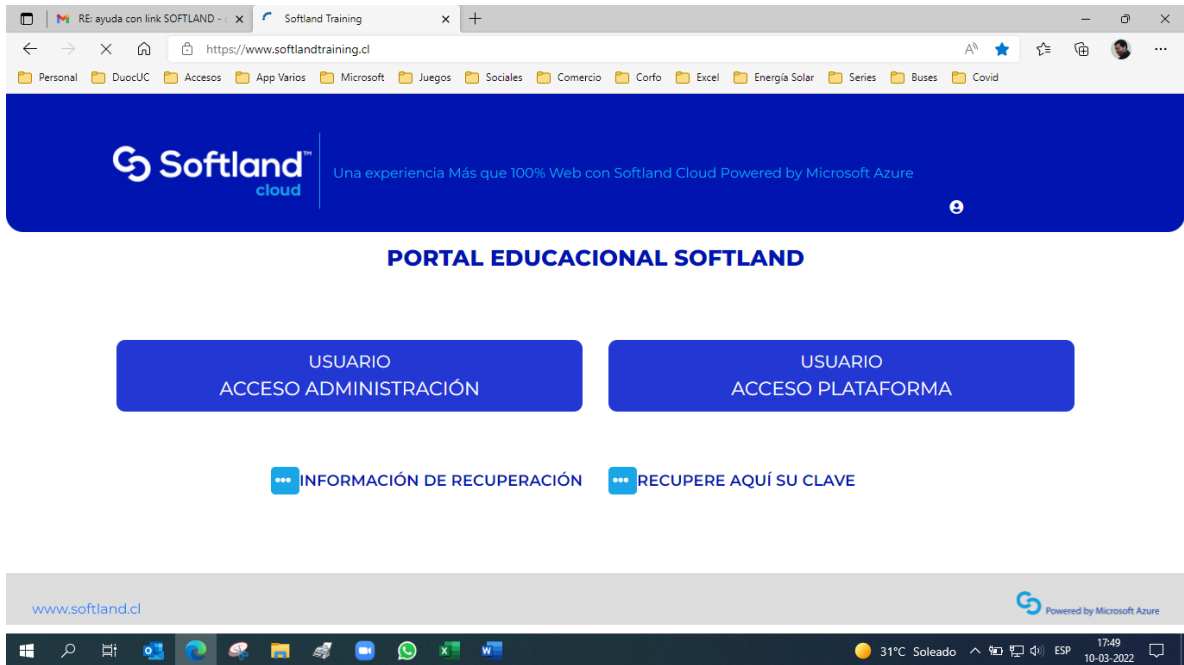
RE: ayuda con link SOFTLAND - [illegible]
Softland Training
https://www.softlandtraining.cl
Personal DuocUC Accesos App Varios Microsoft Juegos Sociales Comercio Corfo Excel Energía Solar Series Buses Covid

Softland™ cloud
Una experiencia Más que 100% Web con Softland Cloud Powered by Microsoft Azure

PORTAL EDUCACIONAL SOFTLAND

USUARIO
ACCESO ADMINISTRACIÓN

USUARIO
ACCESO PLATAFORMA

INFORMACIÓN DE RECUPERACIÓN
RECUPERE AQUÍ SU CLAVE

www.softland.cl
Powered by Microsoft Azure

31°C Soleado ESP 17:49 10-03-2022